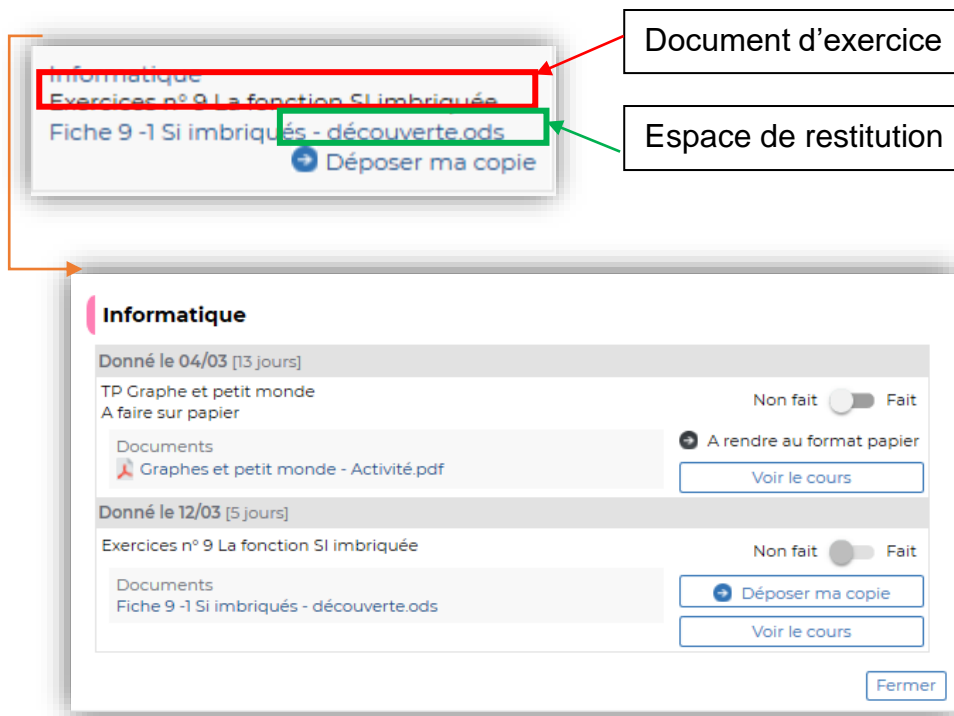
Informatique
Exercices n° 9 La fonction SI imbriquée
Fiche 9 -1 Si imbriqués - découverte.ods
Déposer ma copie

Document d'exercice

Espace de restitution

Informatique

Donné le 04/03 [13 jours]

TP Graphe et petit monde
A faire sur papier

Non fait Fait

Documents
Graphes et petit monde - Activité.pdf

A rendre au format papier

Voir le cours

Donné le 12/03 [5 jours]

Exercices n° 9 La fonction SI imbriquée

Non fait Fait

Documents
Fiche 9 -1 Si imbriqués - découverte.ods

Déposer ma copie

Voir le cours

Fermer